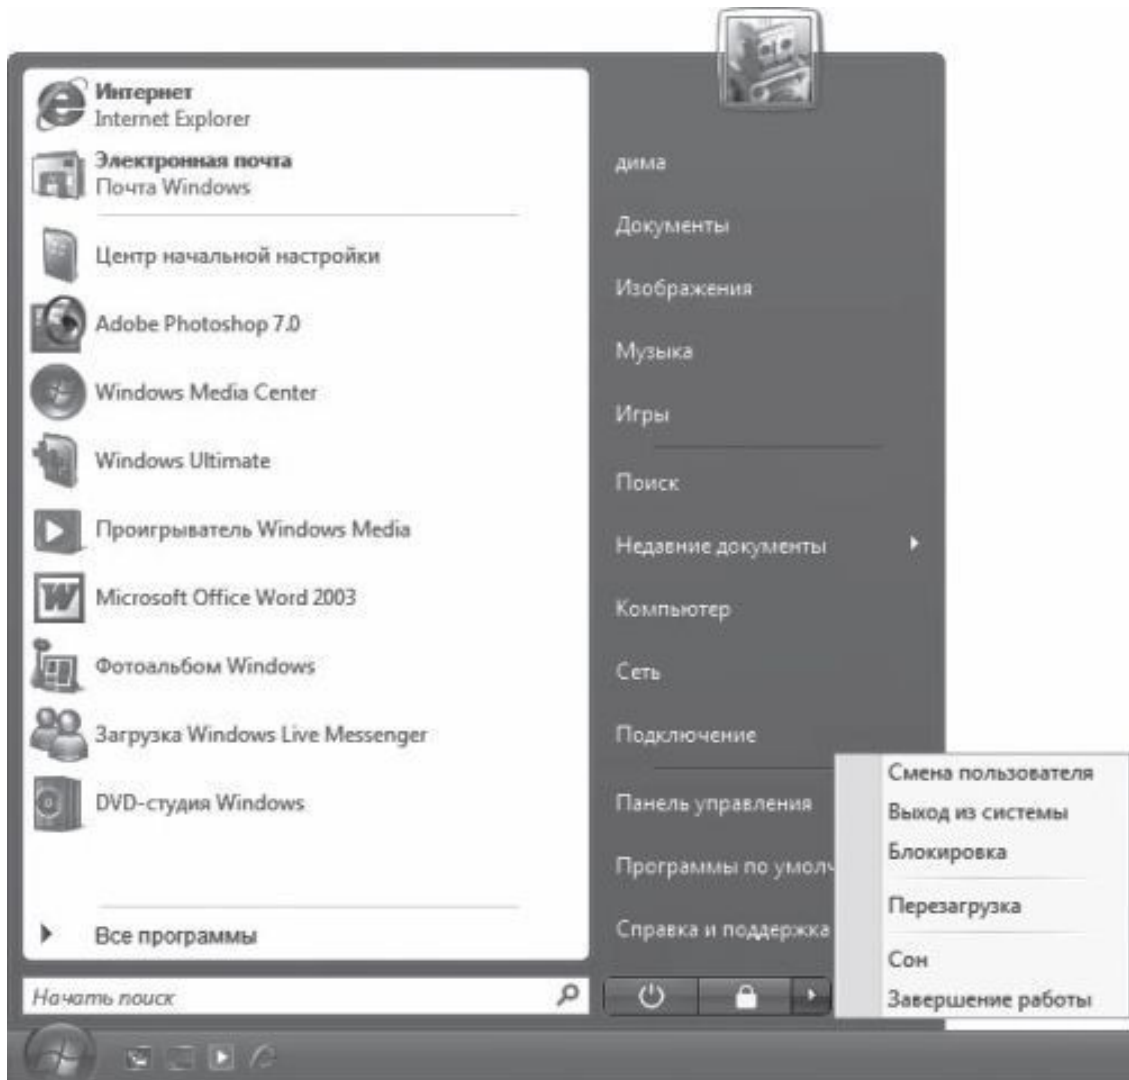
Интернет
Internet Explorer

Электронная почта
Почта Windows

Центр начальной настройки

Adobe Photoshop 7.0

Windows Media Center

Windows Ultimate

Проигрыватель Windows Media

Microsoft Office Word 2003

Фотоальбом Windows

Загрузка Windows Live Messenger

DVD-студия Windows

Все программы

Начать поиск

дима

Документы

Изображения

Музыка

Игры

Поиск

Недавние документы

Компьютер

Сеть

Подключение

Панель управления

Программы по умолч

Справка и поддержка

Смена пользователя
Выход из системы
Блокировка

Перезагрузка

Сон
Завершение работы